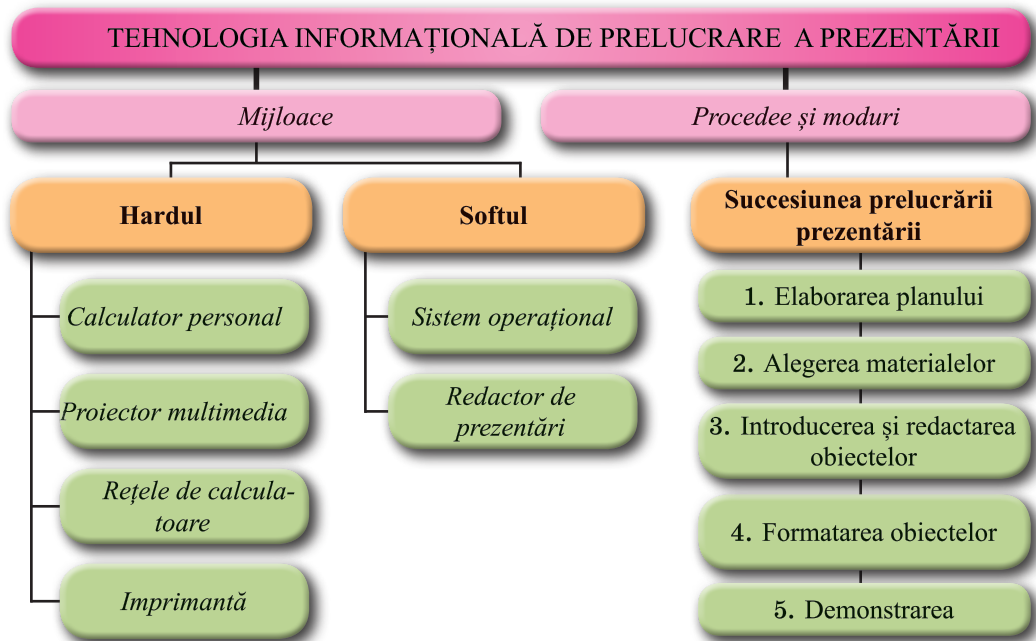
TEHNOLOGIA INFORMAȚIONALĂ DE PRELUCRARE A PREZENTĂRII

Mijloace

Procedee și moduri

Hardul

Softul

Succesiunea prelucrării prezentării

Calculator personal

Proiector multimedia

Rețele de calculatoare

Imprimantă

Sistem operațional

Redactor de prezentări

1. Elaborarea planului

2. Alegerea materialelor

3. Introducerea și redactarea obiectelor

4. Formatarea obiectelor

5. Demonstrarea